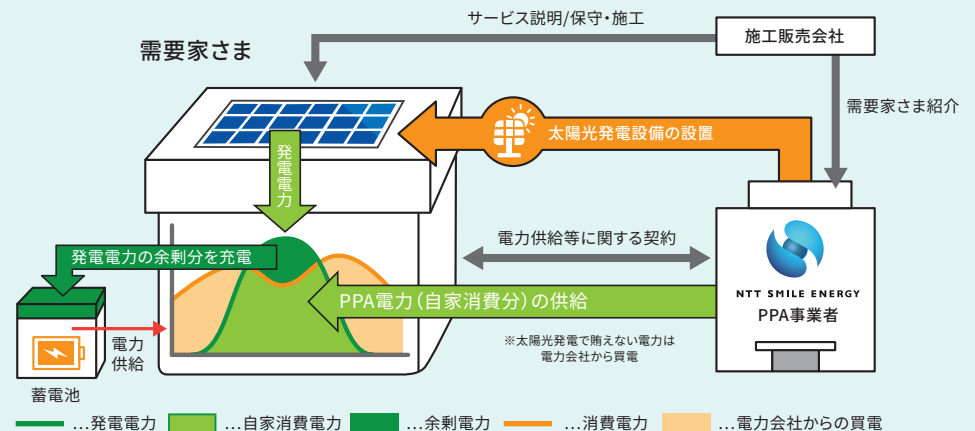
サービス説明/保守・施工

需要家さま

施工販売会社

需要家さま紹介

太陽光発電設備の設置

発電電力

電力供給等に関する契約

NTT SMILE ENERGY
PPA事業者

発電電力の余剰分を充電

PPA電力（自家消費分）の供給

※太陽光発電で賄えない電力は電力会社から買電

電力供給

蓄電池

…発電電力 …自家消費電力 …余剰電力 …消費電力 …電力会社からの買電